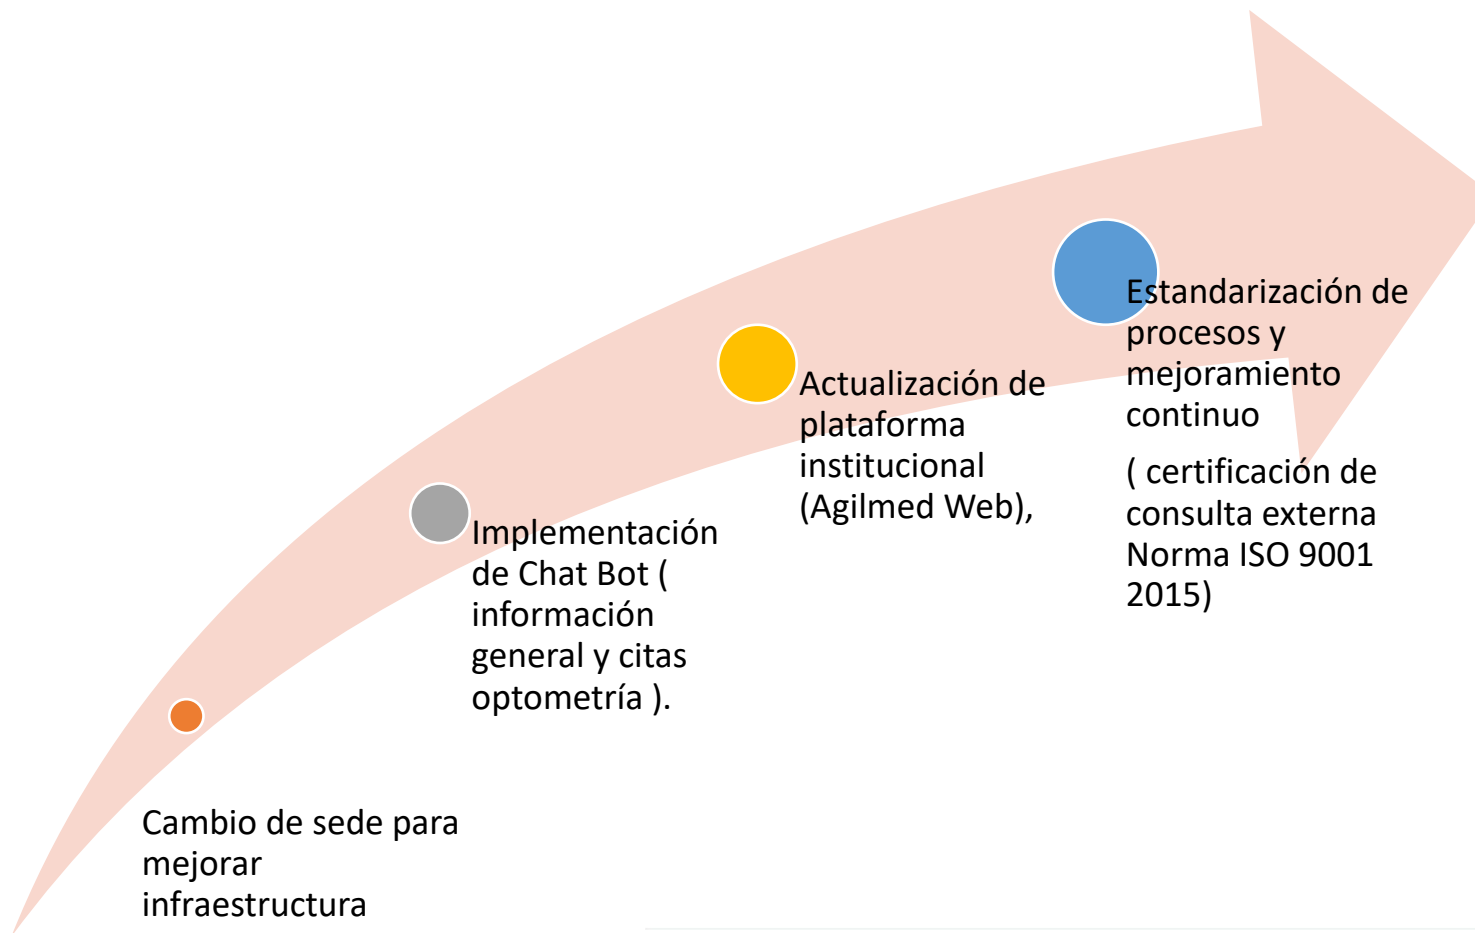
Cambio de sede para mejorar infraestructura

Implementación de Chat Bot ( información general y citas optometría ).

Actualización de plataforma institucional (Agilmed Web),

Estandarización de procesos y mejoramiento continuo

( certificación de consulta externa Norma ISO 9001 2015)